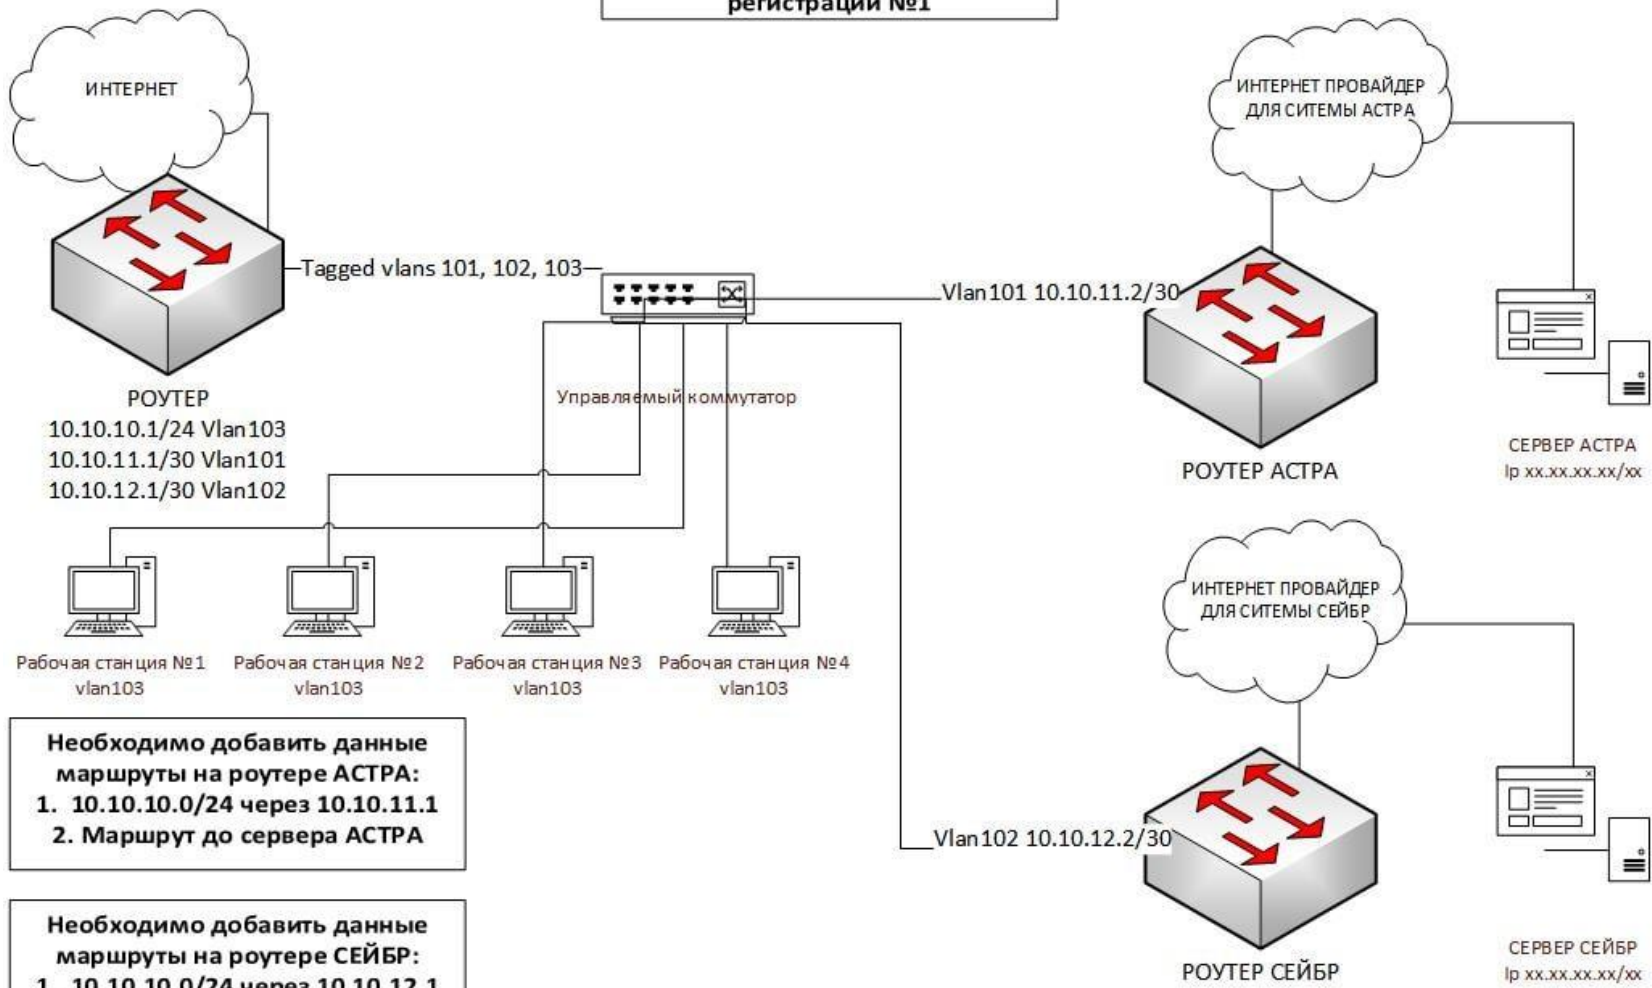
регистрации №1

ИНТЕРНЕТ

ИНТЕРНЕТ ПРОВАЙДЕР ДЛЯ СИТЕМЫ АСТРА

Tagged vlans 101, 102, 103

Vlan101 10.10.11.2/30

РОУТЕР
10.10.10.1/24 Vlan103
10.10.11.1/30 Vlan101
10.10.12.1/30 Vlan102

Управляемый коммутатор

РОУТЕР АСТРА

СЕРВЕР АСТРА
Ip xx.xx.xx.xx/xx

ИНТЕРНЕТ ПРОВАЙДЕР ДЛЯ СИТЕМЫ СЕЙБР

Рабочая станция №1
vlan103

Рабочая станция №2
vlan103

Рабочая станция №3
vlan103

Рабочая станция №4
vlan103

Необходимо добавить данные маршруты на роутере АСТРА:
1. 10.10.10.0/24 через 10.10.11.1
2. Маршрут до сервера АСТРА

Vlan102 10.10.12.2/30

Необходимо добавить данные маршруты на роутере СЕЙБР:
1. 10.10.10.0/24 через 10.10.12.1

СЕРВЕР СЕЙБР
Ip xx.xx.xx.xx/xx

РОУТЕР СЕЙБР